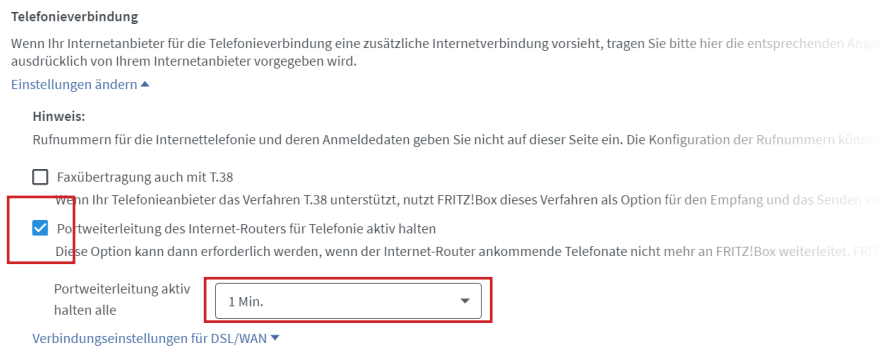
Telefonieverbindung

Wenn Ihr Internetanbieter für die Telefonieverbindung eine zusätzliche Internetverbindung vorsieht, tragen Sie bitte hier die entsprechenden Ang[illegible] ausdrücklich von Ihrem Internetanbieter vorgegeben wird.

Einstellungen ändern ▲

Hinweis:

Rufnummern für die Internettelefonie und deren Anmeldedaten geben Sie nicht auf dieser Seite ein. Die Konfiguration der Rufnummern könn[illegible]

Faxübertragung auch mit T.38

Wenn Ihr Telefonieanbieter das Verfahren T.38 unterstützt, nutzt FRITZ!Box dieses Verfahren als Option für den Empfang und das Senden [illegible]

Portweiterleitung des Internet-Routers für Telefonie aktiv halten

Diese Option kann dann erforderlich werden, wenn der Internet-Router ankommende Telefonate nicht mehr an FRITZ!Box weiterleitet. FRIT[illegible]

Portweiterleitung aktiv halten alle

1 Min.

Verbindungseinstellungen für DSL/WAN ▼